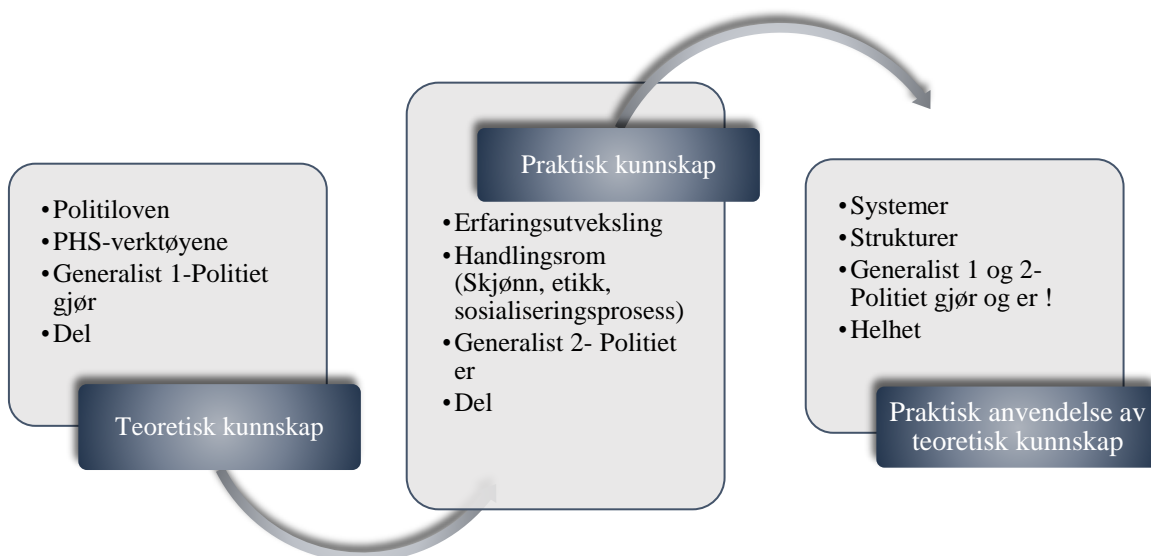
- Politiloven
- PHS-verktøyene
- Generalist 1-Politiet gjør
- Del

Teoretisk kunnskap

Praktisk kunnskap

- Erfaringsutveksling
- Handlingsrom (Skjønn, etikk, sosialiseringsprosess)
- Generalist 2- Politiet er
- Del

- Systemer
- Strukturer
- Generalist 1 og 2- Politiet gjør og er !
- Helhet

Praktisk anvendelse av teoretisk kunnskap